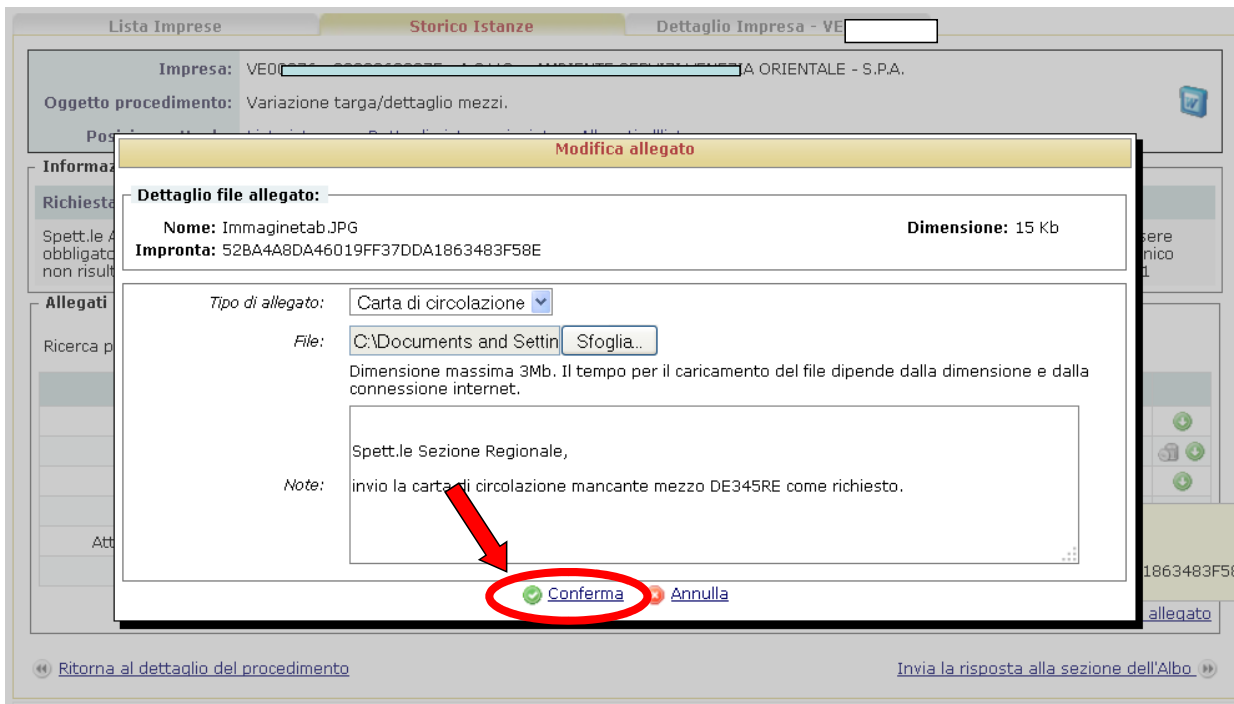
Lista Imprese | Storico Istanze | Dettaglio Impresa - VE

Impresa: VE0 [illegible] A ORIENTALE - S.P.A.
Oggetto procedimento: Variazione targa/dettaglio mezzi.
Posi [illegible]

Informaz
Richiesta
Spett.le A
obbligato
non risult
sere
nico
1

Allegati
Ricerca p

Att
1863483F58
allegato

Modifica allegato

Dettaglio file allegato:
Nome: Immaginetab.JPG
Dimensione: 15 Kb
Impronta: 52BA4A8DA46019FF37DDA1863483F58E

Tipo di allegato: Carta di circolazione
File: C:\Documents and Settin Sfoglia...
Dimensione massima 3Mb. Il tempo per il caricamento del file dipende dalla dimensione e dalla connessione internet.
Note: Spett.le Sezione Regionale,

invio la carta di circolazione mancante mezzo DE345RE come richiesto.

Conferma Annulla

Ritorna al dettaglio del procedimento
Invia la risposta alla sezione dell'Albo